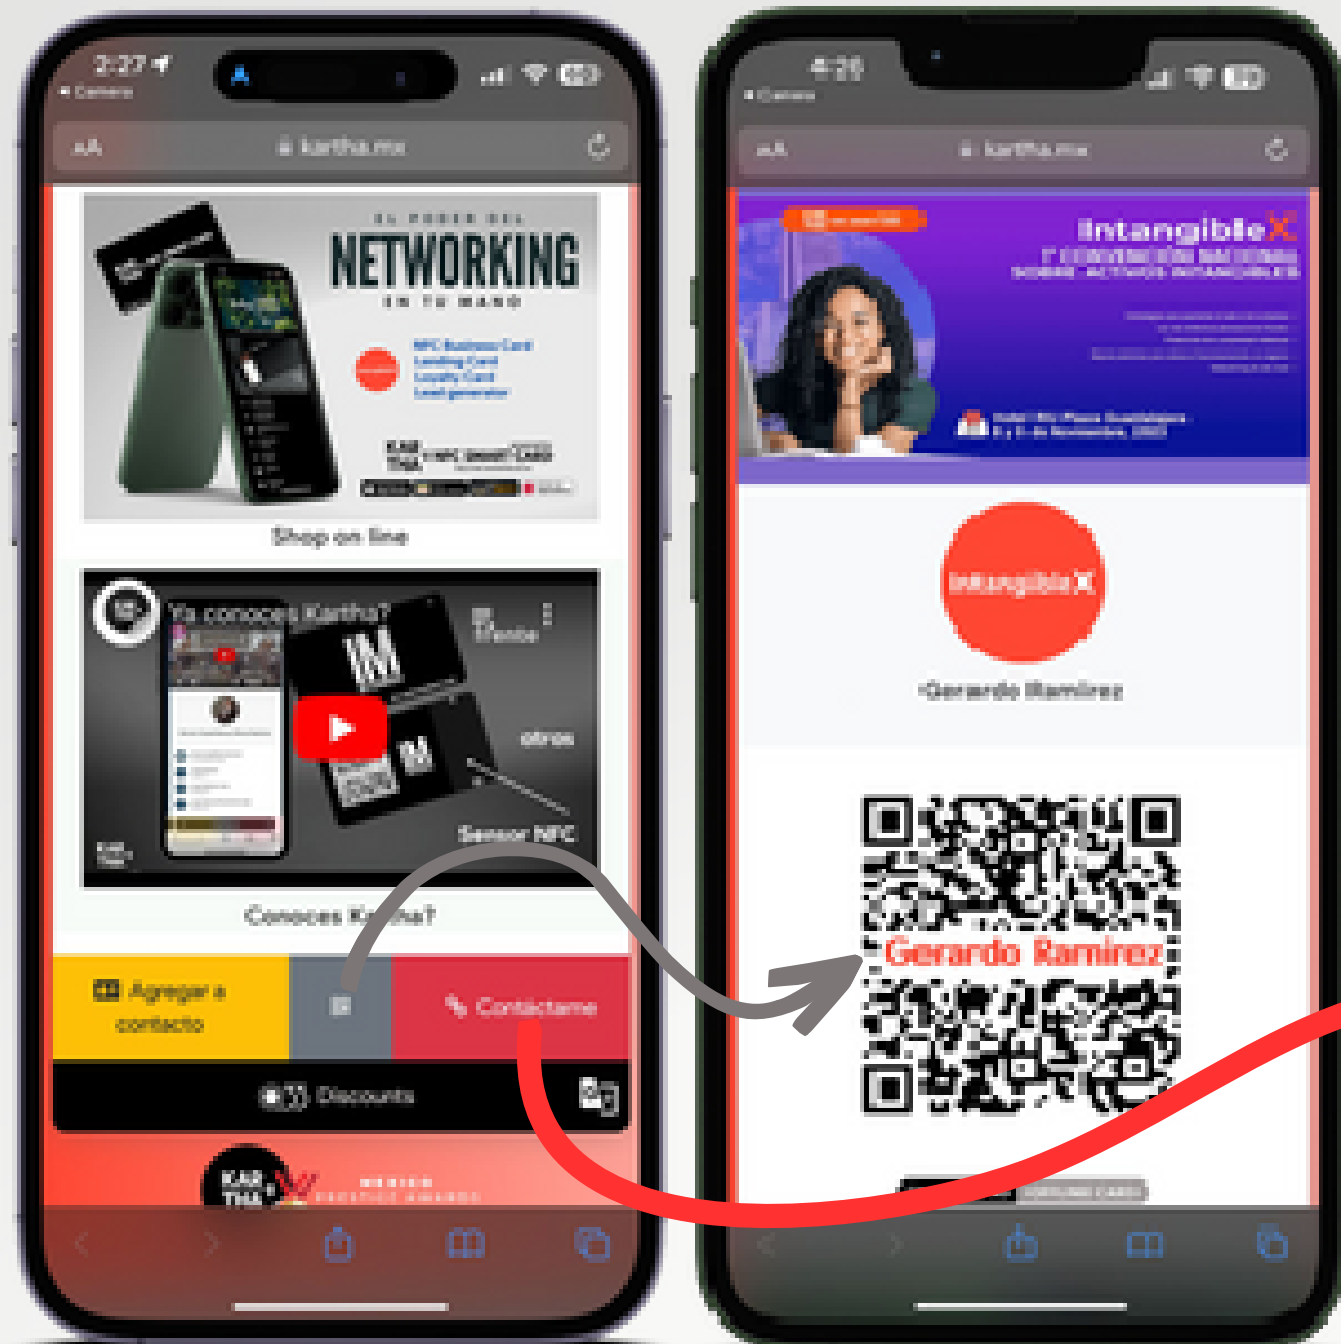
3:27
◂ Camera
AA
kartha.mx

EL PODER DEL
NETWORKING
EN TU MANO
NFC Business Card
Landing Card
Loyalty Card
Lead generator
KAR THA
Shop on line

Ya conoces Kartha?
otros
Sensor NFC
Conoces Kartha?

Agregar a contacto
Contáctame
Discounts
KAR THA

4:26
◂ Camera
AA
kartha.mx

IntangibleX
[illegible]
SOBRE ACTIVOS INTANGIBLES
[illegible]

IntangibleX
Gerardo Ramirez

Gerardo Ramirez